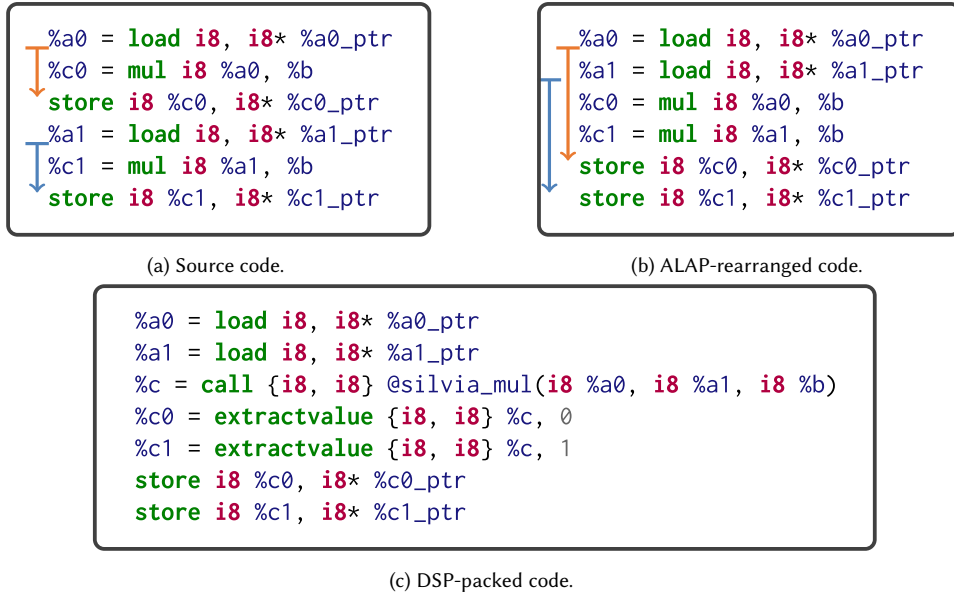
%a0 = load i8, i8* %a0_ptr
%c0 = mul i8 %a0, %b
store i8 %c0, i8* %c0_ptr
%a1 = load i8, i8* %a1_ptr
%c1 = mul i8 %a1, %b
store i8 %c1, i8* %c1_ptr

(a) Source code.

%a0 = load i8, i8* %a0_ptr
%a1 = load i8, i8* %a1_ptr
%c0 = mul i8 %a0, %b
%c1 = mul i8 %a1, %b
store i8 %c0, i8* %c0_ptr
store i8 %c1, i8* %c1_ptr

(b) ALAP-rearranged code.

%a0 = load i8, i8* %a0_ptr
%a1 = load i8, i8* %a1_ptr
%c = call {i8, i8} @silvia_mul(i8 %a0, i8 %a1, i8 %b)
%c0 = extractvalue {i8, i8} %c, 0
%c1 = extractvalue {i8, i8} %c, 1
store i8 %c0, i8* %c0_ptr
store i8 %c1, i8* %c1_ptr

(c) DSP-packed code.